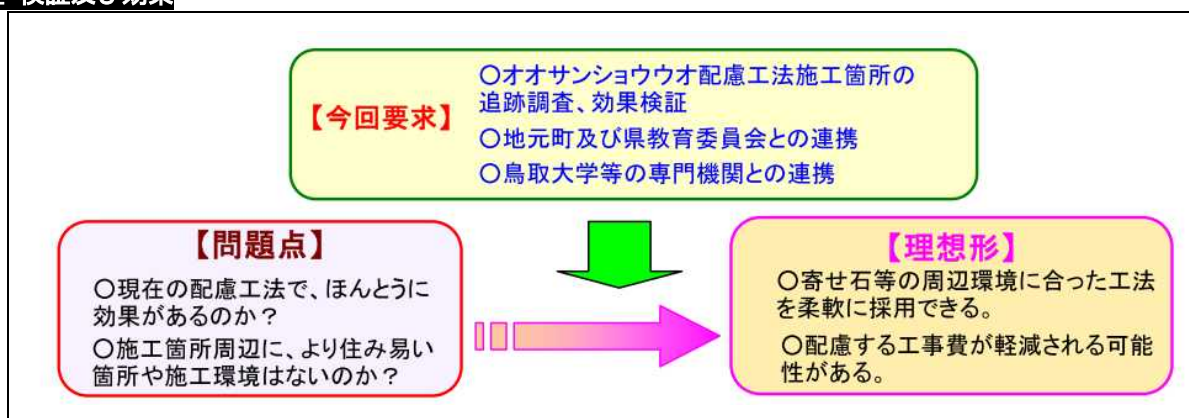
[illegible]

【今回要求】

○オオサンショウウオ配慮工法施工箇所の追跡調査、効果検証

○地元町及び県教育委員会との連携

○鳥取大学等の専門機関との連携

【問題点】

○現在の配慮工法で、ほんとうに効果があるのか？

○施工箇所周辺に、より住み易い箇所や施工環境はないのか？

【理想形】

○寄せ石等の周辺環境に合った工法を柔軟に採用できる。

○配慮する工事費が軽減される可能性がある。